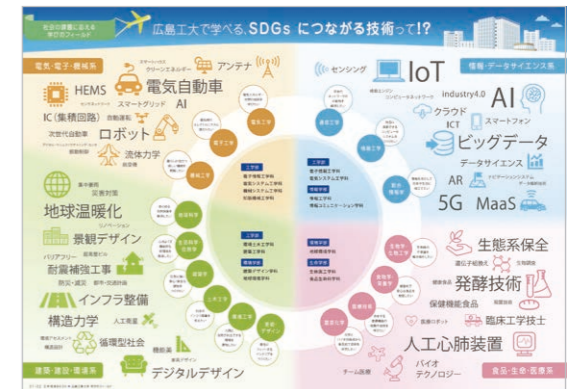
社会の課題に応える学びのフィールド

広島工大で学べる、SDGs につながる技術って!?

電気・電子・機械系

クリーンエネルギー

アンテナ

HEMS

電気自動車

スマートグリッド

AI

IC（集積回路）

次世代自動車

ロボット

流体力学

地球温暖化

景観デザイン

耐震補強工事

インフラ整備

構造力学

人工衛星

循環型社会

デジタルデザイン

建築・建設・環境系

センシング

IoT

情報・データサイエンス系

industry4.0

AI

クラウド

ICT

スマートフォン

ビッグデータ

データサイエンス

AR

5G

MaaS

生態系保全

発酵技術

保健機能食品

臨床工学技士

人工心肺装置

バイオテクノロジー

食品・生命・医療系

電子工学

機械工学

建築工学

地域環境

環境デザイン

知能機械工学

情報工学

生体医工学

食品生命科学

工学部

電子情報工学科

電気システム工学科

機械システム工学科

知能機械工学科

環境土木工学科

建築工学科

情報学部

情報工学科

情報コミュニケーション学科

環境学部

建築デザイン学科

地球環境学科

生命学部

生体医工学科

食品生命科学科